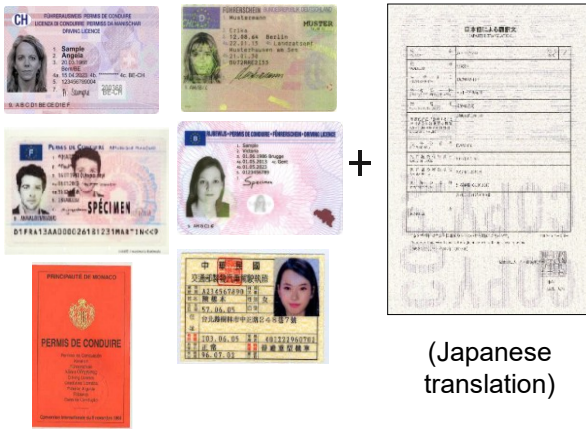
CH
FÜHRERAUSWEIS PERMIS DE CONDUIRE
LICENZA DI CONDURRE PERMIS DA MANISCHAR
DRIVING LICENCE
1. Sample
2. Angela
3. 20.05.1980
BE-HE
4a. 15.04.2022 4b. 4c. BE-CH
5. 123456789004
7. Sample
9. A B C D1 BE CE D1E F

FÜHRERSCHEIN
Mustermann
MUSTER
Erika
12.08.64 Berlin
22.01.13 Landratsamt
Musterhausen am See
B
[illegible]

F
PERMIS DE CONDUIRE
SPÉCIMEN
D1FRA13AA000026181231MAR1N<<9

B
RIJBEWIJS • PERMIS DE CONDUIRE • FÜHRERSCHEIN • DRIVING LICENCE
1. Sample
2. Viviane
3. 01.06.1986 Brugge
4a. 01.05.2013
4c. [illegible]
5. 0123456789
Specimen

PRINCIPAUTÉ DE MONACO
PERMIS DE CONDUIRE

中華民國
交通部
A234567899
陳維本
57.06.05
103.06.05
481322196
96.07.01

+

日本語による翻訳文

(Japanese translation)